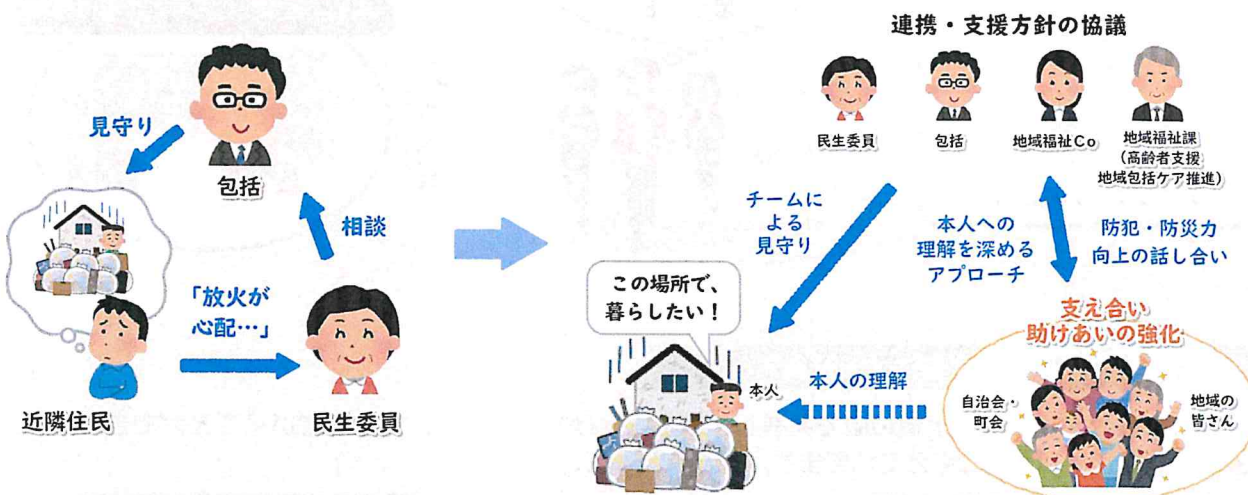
見守り

包括

相談

「放火が心配…」

近隣住民

民生委員

連携・支援方針の協議

民生委員

包括

地域福祉Co

地域福祉課
(高齢者支援
地域包括ケア推進)

チームによる見守り

本人への理解を深めるアプローチ

防犯・防災力向上の話し合い

この場所で、暮らしたい！

支え合い
助けあいの強化

本人

本人の理解

自治会・町会

地域の皆さん